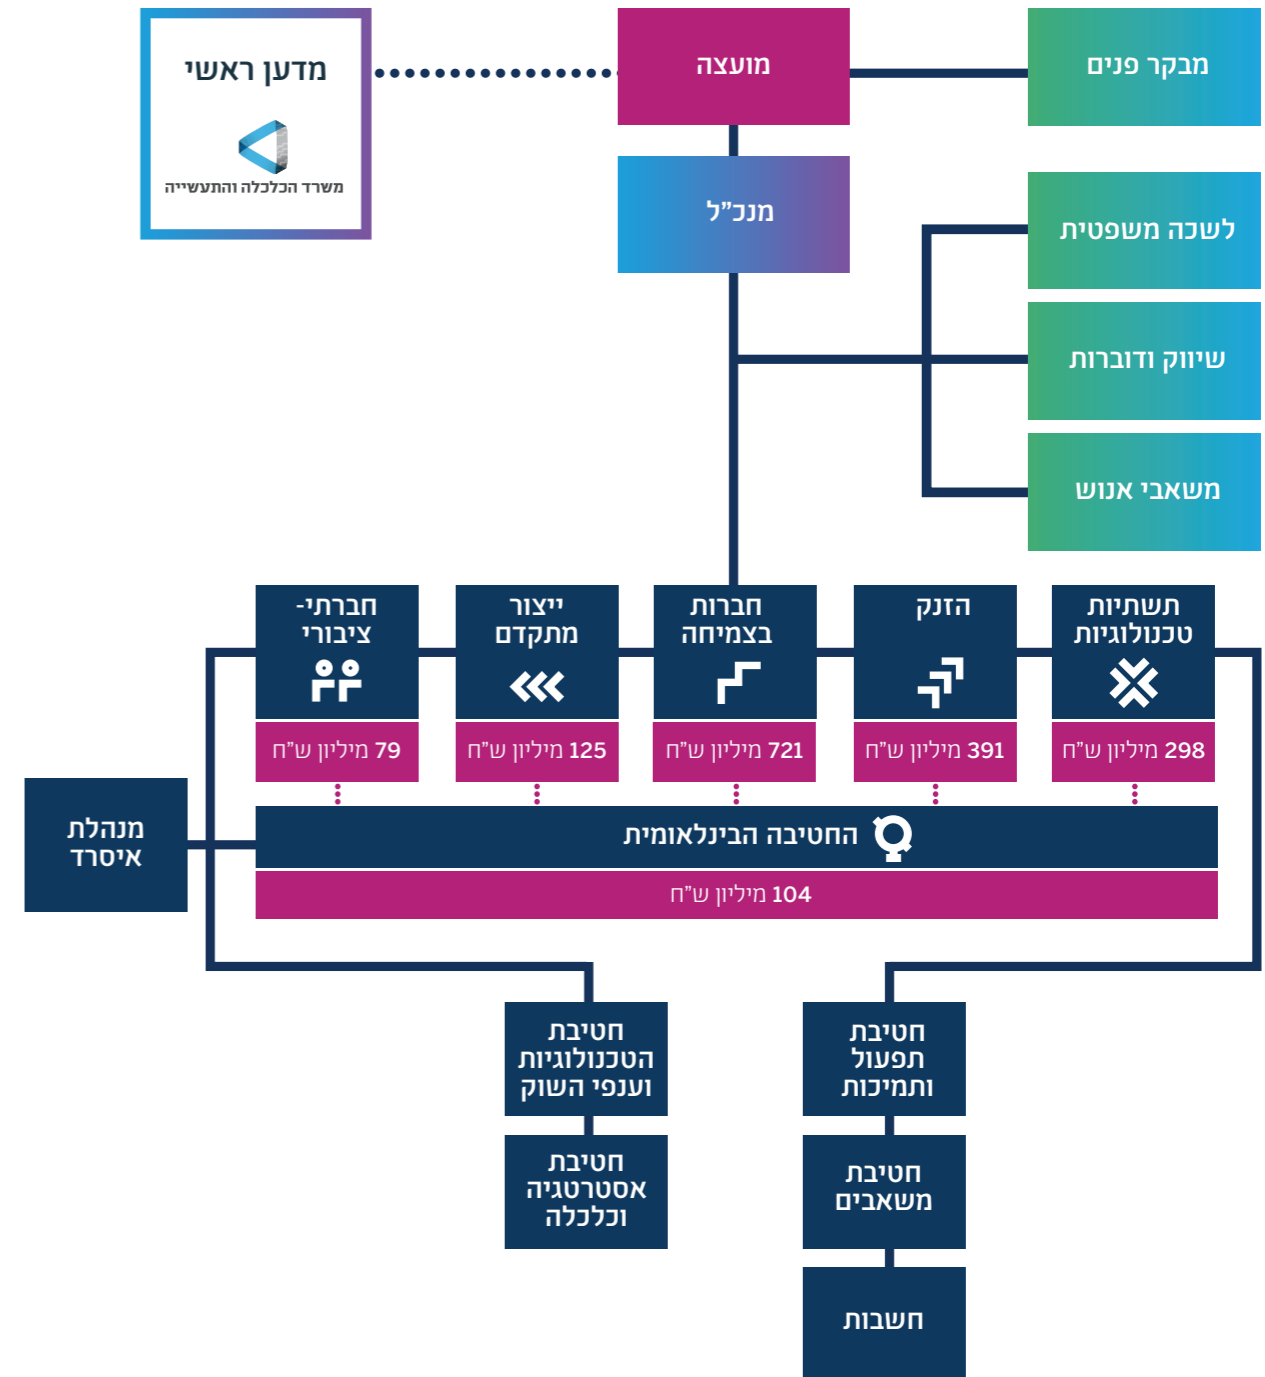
מדען ראשי

משרד הכלכלה והתעשייה

מועצה

מבקר פנים

מנכ"ל

לשכה משפטית

שיווק ודוברות

משאבי אנוש

חברתי-ציבורי

79 מיליון ש"ח

ייצור מתקדם

125 מיליון ש"ח

חברות בצמיחה

721 מיליון ש"ח

הזנק

391 מיליון ש"ח

תשתיות טכנולוגיות

298 מיליון ש"ח

מנהלת איסרד

החטיבה הבינלאומית

104 מיליון ש"ח

חטיבת הטכנולוגיות וענפי השוק

חטיבת אסטרטגיה וכלכלה

חטיבת תפעול ותמיכות

חטיבת משאבים

חשבות